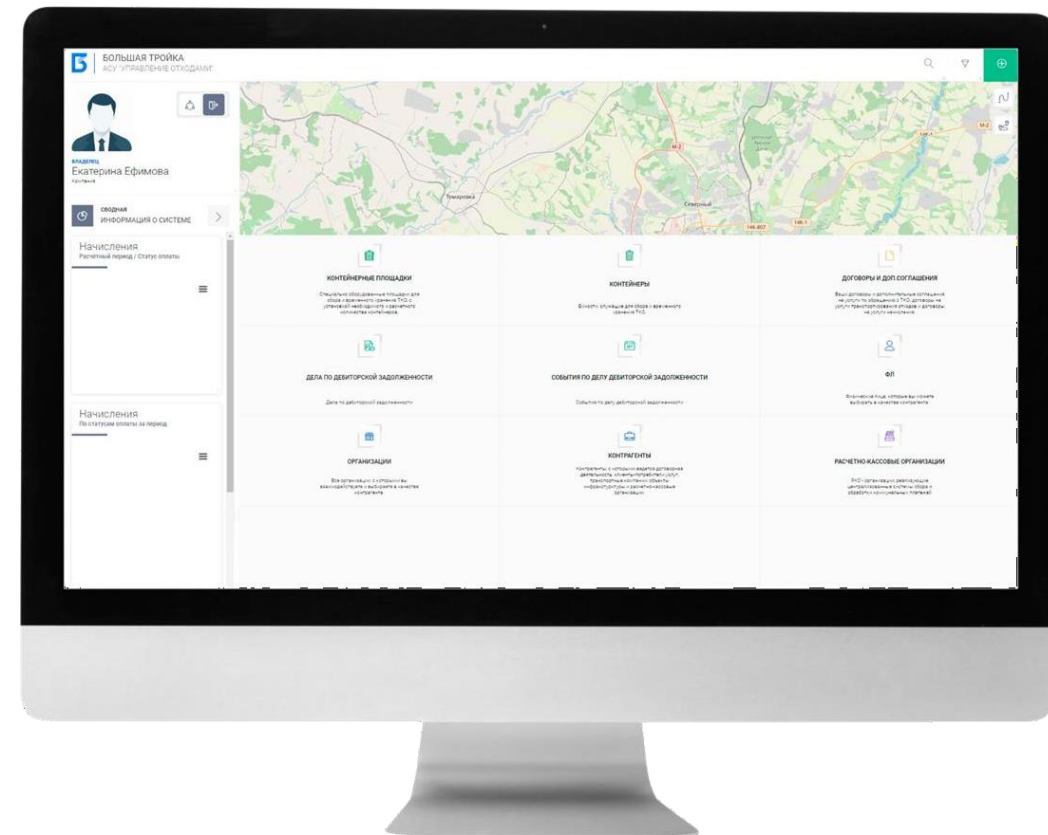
БОЛЬШАЯ ТРОЙКА
АСУ "УПРАВЛЕНИЕ ОТХОДАМИ"

ВЛАДЕЛЕЦ
Екатерина Ефимова
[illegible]

СВОДНАЯ
ИНФОРМАЦИЯ О СИСТЕМЕ

Начисления
Расчетный период / Статус оплаты

Начисления
По статусам оплаты за период

Томаровка
Северный
М-2

КОНТЕЙНЕРНЫЕ ПЛОЩАДКИ
Специально оборудованные площадки для сбора и временного хранения ТКО с установкой необходимого и достаточного количества контейнеров.

КОНТЕЙНЕРЫ
Ёмкости, служащие для сбора и временного хранения ТКО.

ДОГОВОРЫ И ДОП.СОГЛАШЕНИЯ
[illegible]

ДЕЛА ПО ДЕБИТОРСКОЙ ЗАДОЛЖЕННОСТИ
Дела по дебиторской задолженности

СОБЫТИЯ ПО ДЕЛУ ДЕБИТОРСКОЙ ЗАДОЛЖЕННОСТИ
События по делу дебиторской задолженности

ФЛ
Физические лица, которые вы можете выбирать в качестве контрагента

ОРГАНИЗАЦИИ
Все организации, с которыми вы взаимодействуете и выбираете в качестве контрагента

КОНТРАГЕНТЫ
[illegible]

РАСЧЕТНО-КАССОВЫЕ ОРГАНИЗАЦИИ
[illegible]